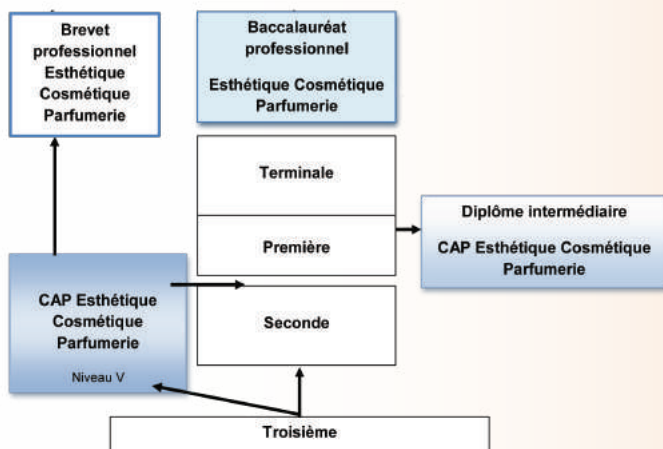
Brevet professionnel Esthétique Cosmétique Parfumerie

Baccalauréat professionnel

Esthétique Cosmétique Parfumerie

Terminale

Première

Seconde

Diplôme intermédiaire

CAP Esthétique Cosmétique Parfumerie

CAP Esthétique Cosmétique Parfumerie

Niveau V

Troisième